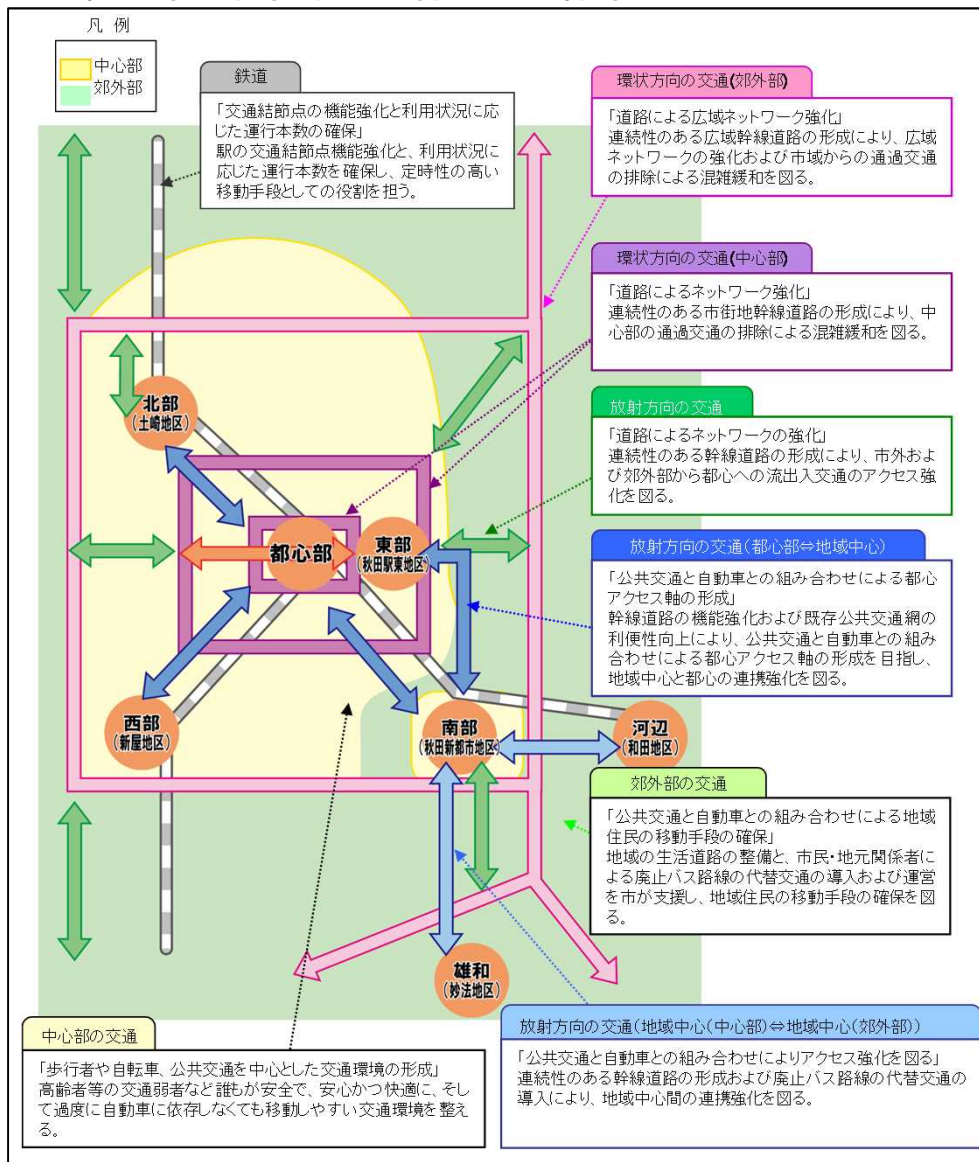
凡 例

中心部
郊外部

鉄道

「交通結節点の機能強化と利用状況に応じた運行本数の確保」
駅の交通結節点機能強化と、利用状況に応じた運行本数を確保し、定時性の高い移動手段としての役割を担う。

環状方向の交通(郊外部)

「道路による広域ネットワーク強化」
連続性のある広域幹線道路の形成により、広域ネットワークの強化および市域からの通過交通の排除による混雑緩和を図る。

環状方向の交通(中心部)

「道路によるネットワーク強化」
連続性のある市街地幹線道路の形成により、中心部の通過交通の排除による混雑緩和を図る。

放射方向の交通

「道路によるネットワークの強化」
連続性のある幹線道路の形成により、市外および郊外部から都心への流出入交通のアクセス強化を図る。

放射方向の交通(都心部⇔地域中心)

「公共交通と自動車との組み合わせによる都心アクセス軸の形成」
幹線道路の機能強化および既存公共交通網の利便性向上により、公共交通と自動車との組み合わせによる都心アクセス軸の形成を目指し、地域中心と都心の連携強化を図る。

北部
(土崎地区)

都心部

東部
(秋田駅東地区)

西部
(新屋地区)

南部
(秋田新都市地区)

河辺
(和田地区)

雄和
(妙法地区)

郊外部の交通

「公共交通と自動車との組み合わせによる地域住民の移動手段の確保」
地域の生活道路の整備と、市民・地元関係者による廃止バス路線の代替交通の導入および運営を市が支援し、地域住民の移動手段の確保を図る。

中心部の交通

「歩行者や自転車、公共交通を中心とした交通環境の形成」
高齢者等の交通弱者など誰もが安全で、安心かつ快適に、そして過度に自動車に依存しなくても移動しやすい交通環境を整える。

放射方向の交通(地域中心(中心部)⇔地域中心(郊外部))

「公共交通と自動車との組み合わせによりアクセス強化を図る」
連続性のある幹線道路の形成および廃止バス路線の代替交通の導入により、地域中心間の連携強化を図る。